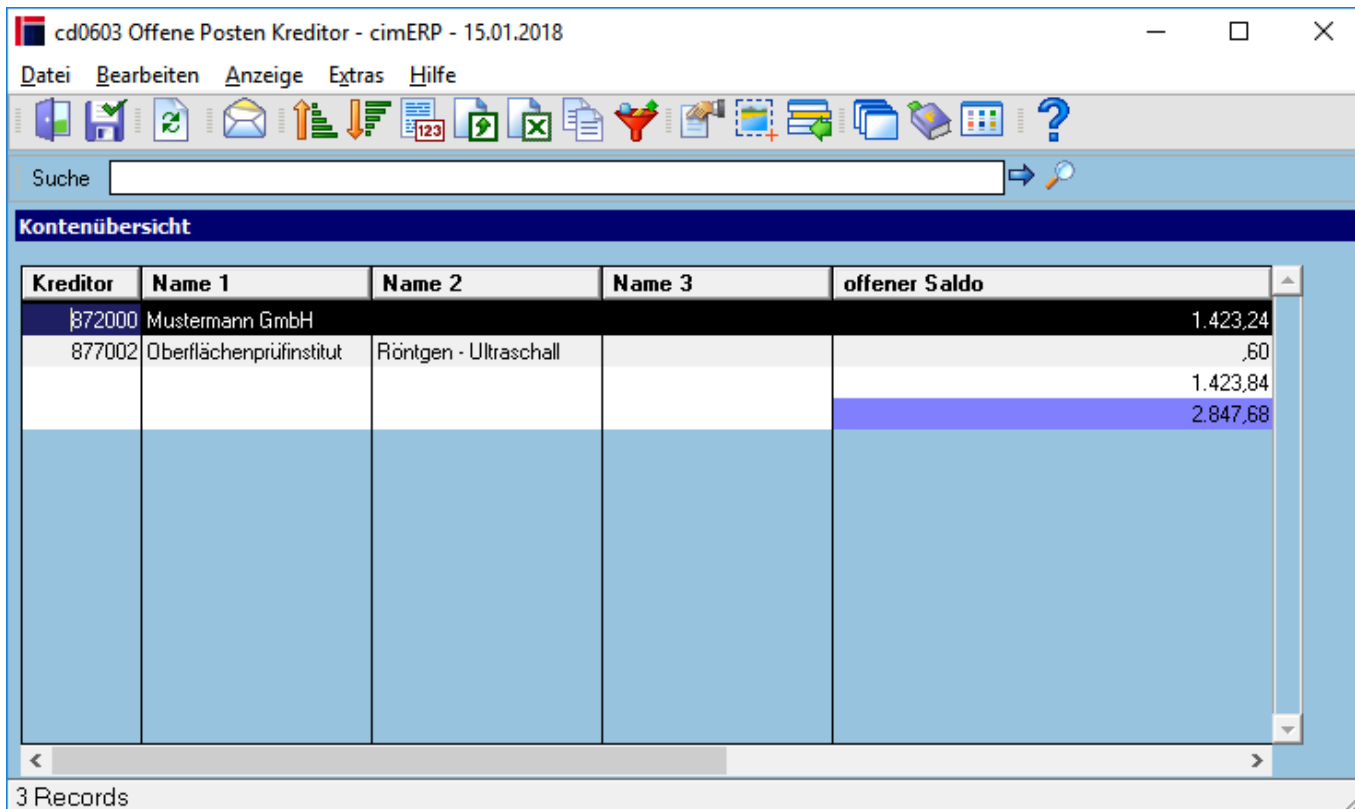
cd0603 Offene Posten Kreditor - cimERP - 15.01.2018

Datei Bearbeiten Anzeige Extras Hilfe

Suche

Kontenübersicht

| Kreditor | Name 1 | Name 2 | Name 3 | offener Saldo |
|---|---|---|---|---|
| 872000 | Mustermann GmbH | | | 1.423,24 |
| 877002 | Oberflächenprüfinstitut | Röntgen - Ultraschall | | ,60 |
| | | | | 1.423,84 |
| | | | | 2.847,68 |

3 Records